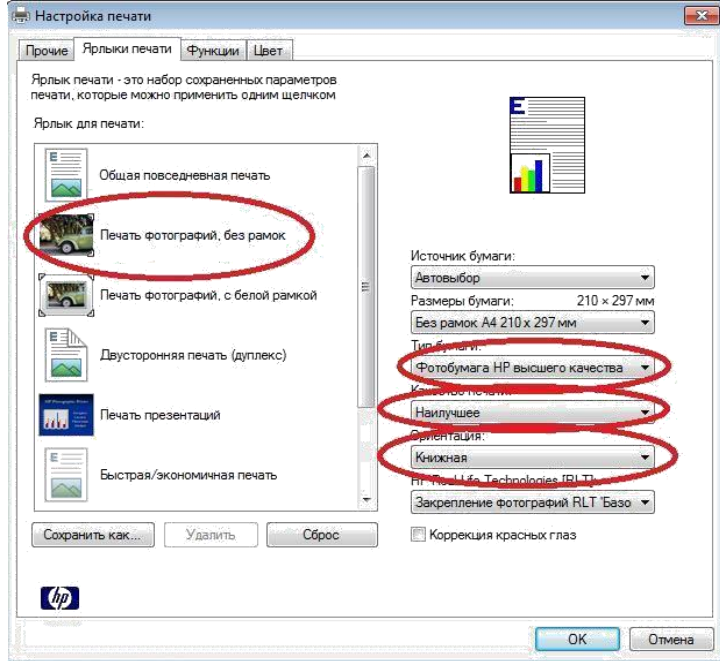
Настройка печати

Прочие | Ярлыки печати | Функции | Цвет

Ярлык печати - это набор сохраненных параметров печати, которые можно применить одним щелчком

Ярлык для печати:

Общая повседневная печать

Печать фотографий, без рамок

Печать фотографий, с белой рамкой

Двусторонняя печать (дуплекс)

Печать презентаций

Быстрая/экономичная печать

Источник бумаги:
Автовыбор

Размеры бумаги: 210 × 297 мм
Без рамок А4 210 x 297 мм

Тип бумаги:
Фотобумага HP высшего качества

Качество печати:
Наилучшее

Ориентация:
Книжная

HP Real Life Technologies [RLT]:
Закрепление фотографий RLT 'Базо

Коррекция красных глаз

Сохранить как... | Удалить | Сброс

hp

OK | Отмена